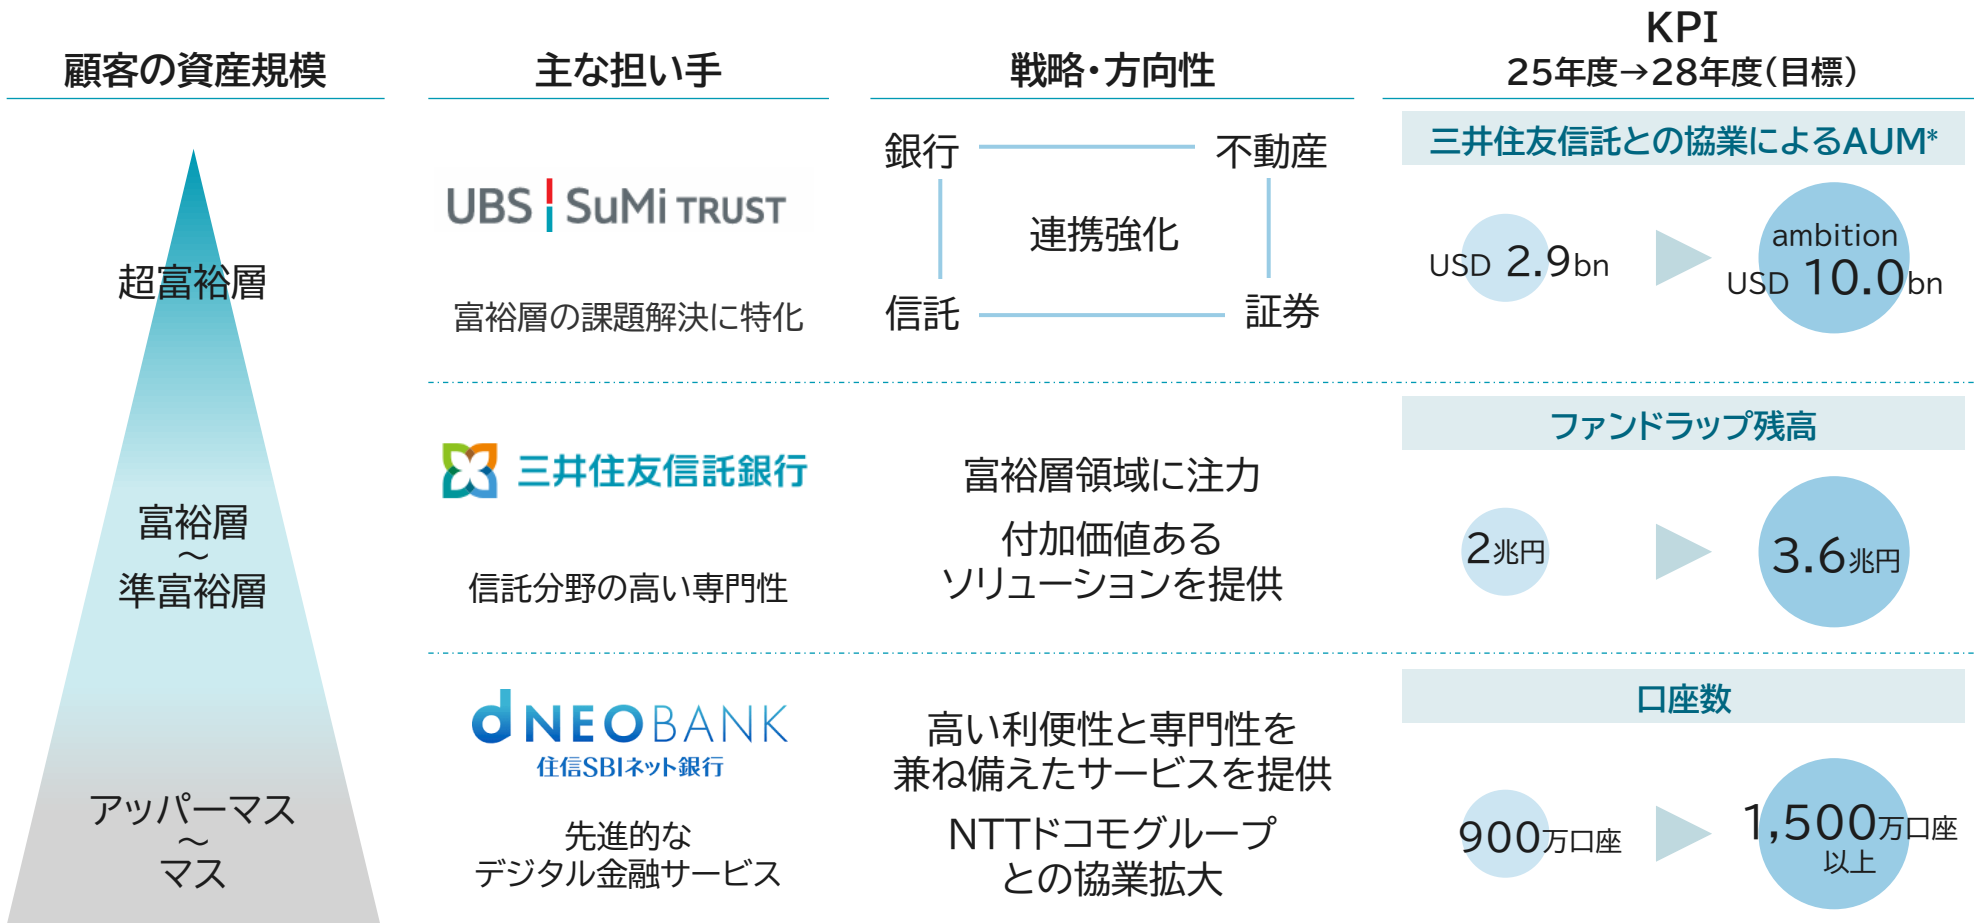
顧客の資産規模

主な担い手

戦略・方向性

KPI
25年度→28年度(目標)

超富裕層

UBS SuMi TRUST

富裕層の課題解決に特化

銀行 不動産
連携強化
信託 証券

三井住友信託との協業によるAUM*

USD 2.9bn

ambition
USD 10.0bn

富裕層
〜
準富裕層

三井住友信託銀行

信託分野の高い専門性

富裕層領域に注力

付加価値ある
ソリューションを提供

ファンドラップ残高

2兆円

3.6兆円

アッパーマス
〜
マス

d NEOBANK
住信SBIネット銀行

先進的な
デジタル金融サービス

高い利便性と専門性を
兼ね備えたサービスを提供

NTTドコモグループ
との協業拡大

口座数

900万口座

1,500万口座
以上